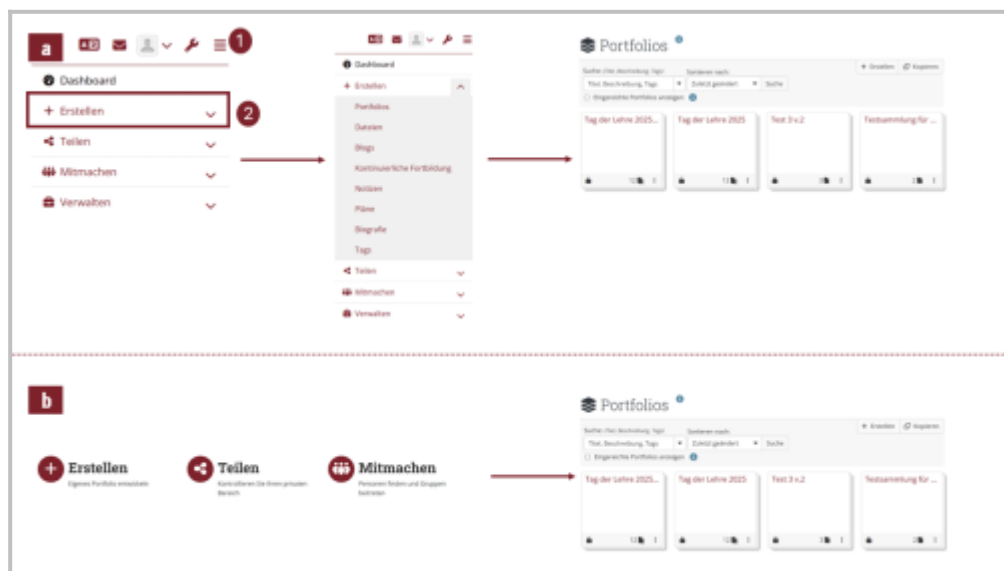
a

1

Dashboard

+ Erstellen

2

Teilen

Mitmachen

Verwalten

Dashboard

+ Erstellen

Portfolios

Dateien

Blogs

Kontinuierliche Fortbildung

Notizen

Pläne

Biografie

Tags

Teilen

Mitmachen

Verwalten

Portfolios

Suche: Titel, Beschreibung, Tags

Sortieren nach:

+ Erstellen

Kopieren

Titel, Beschreibung, Tags

Zuletzt geändert

Suche

Eingereichte Portfolios anzeigen

Tag der Lehre 2025...

Tag der Lehre 2025

Test 3 v.2

Testsammlung für ...

b

Erstellen

Eigenes Portfolio erstellen

Teilen

Kontrollieren Sie Ihren privaten Bereich

Mitmachen

Personen finden und Gruppen beitreten

Portfolios

Suche: Titel, Beschreibung, Tags

Sortieren nach:

+ Erstellen

Kopieren

Titel, Beschreibung, Tags

Zuletzt geändert

Suche

Eingereichte Portfolios anzeigen

Tag der Lehre 2025...

Tag der Lehre 2025

Test 3 v.2

Testsammlung für ...